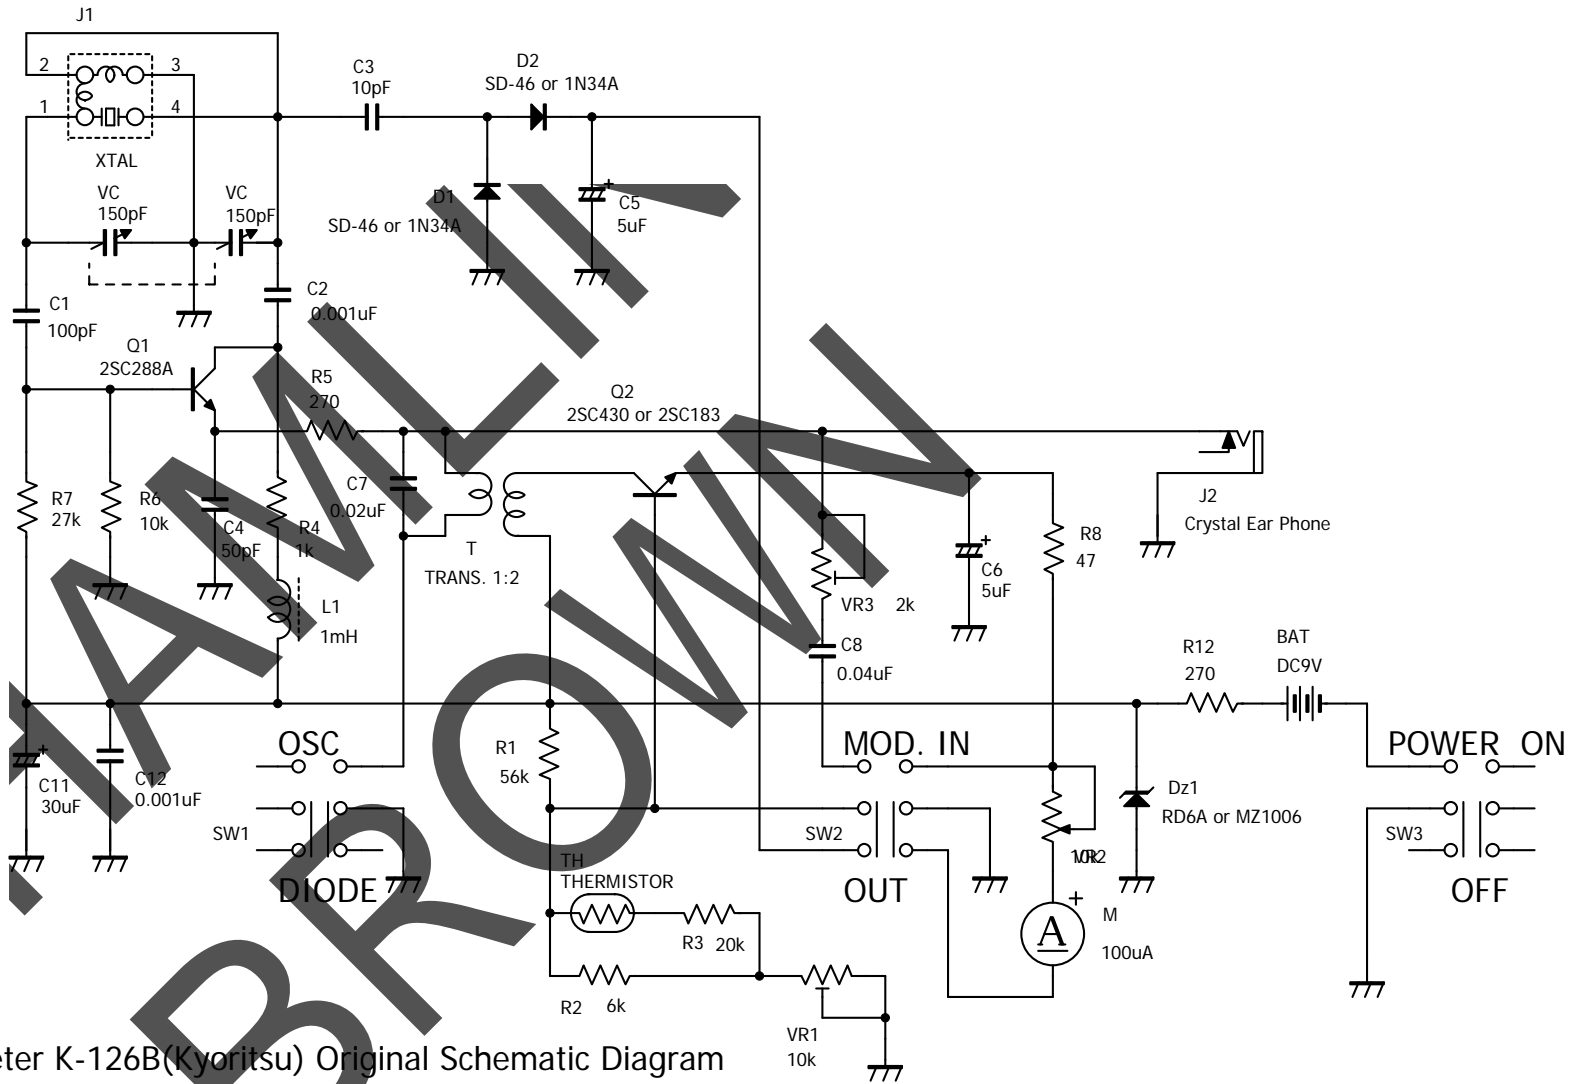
J1
2
3
1
4
XTAL
C3
10pF
D2
SD-46 or 1N34A
VC
150pF
VC
150pF
D1
SD-46 or 1N34A
C5
5uF
C1
100pF
C2
0.001uF
Q1
2SC288A
R5
270
Q2
2SC430 or 2SC183
R7
27k
R6
10k
C4
50pF
R4
1k
C7
0.02uF
T
TRANS. 1:2
R8
47
J2
Crystal Ear Phone
C6
5uF
VR3 2k
L1
1mH
C8
0.04uF
R12
270
BAT
DC9V
OSC
MOD. IN
POWER ON
C11
30uF
C12
0.001uF
R1
56k
Dz1
RD6A or MZ1006
SW1
SW2
VR2
10k
SW3
DIODE
OUT
OFF
TH
THERMISTOR
R3 20k
M
100uA
R2 6k
VR1
10k
eter K-126B(Kyoritsu) Original Schematic Diagram